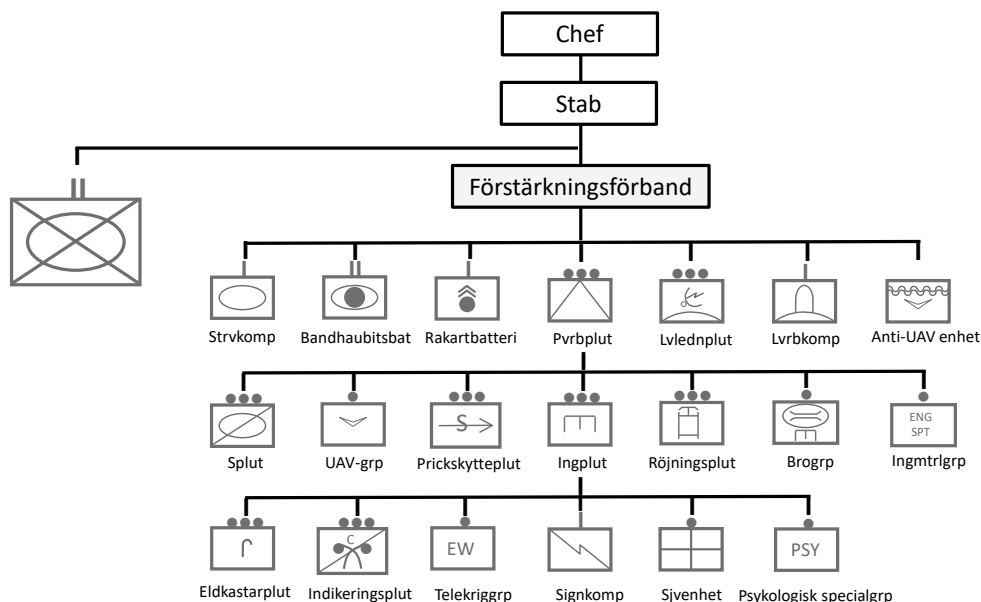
Chef

Stab

Förstärkningsförband

Strvkomp

Bandhaubitsbat

Rakartbatteri

Pvrbplut

Lvlednplut

Lvrbkomp

Anti-UAV enhet

Splut

UAV-grp

S

Prickskytteplut

Ingplut

Röjningsplut

Brogrp

ENG SPT

Ingmtrlgrp

Eldkastarplut

C

Indikeringsplut

EW

Telekriggrp

Signkomp

Sjvenhet

PSY

Psykologisk specialgrp